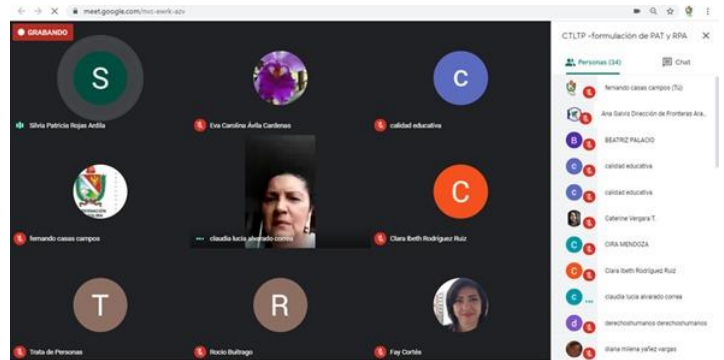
meet.google.com/nvs-ewrk-azv

GRABANDO

S
Silvia Patricia Rojas Ardila

Eva Carolina Ávila Cardenas

C
calidad educativa

fernando casas campos

claudia lucia alvarado correa

C
Clara Ibeth Rodríguez Ruiz

T
Trata de Personas

R
Rocío Buitrago

Fay Cortés

CTLTP -formulación de PAT y RPA

Personas (34)
Chat

fernando casas campos (Tú)
Ana Galvis Dirección de Fronteras Ara...
B BEATRIZ PALACIO
C calidad educativa
C calidad educativa
Caterine Vergara T.
C CIRA MENDOZA
C Clara Ibeth Rodríguez Ruiz
C claudia lucia alvarado correa
d derechoshumanos derechoshumanos
diana milena yañez vargas